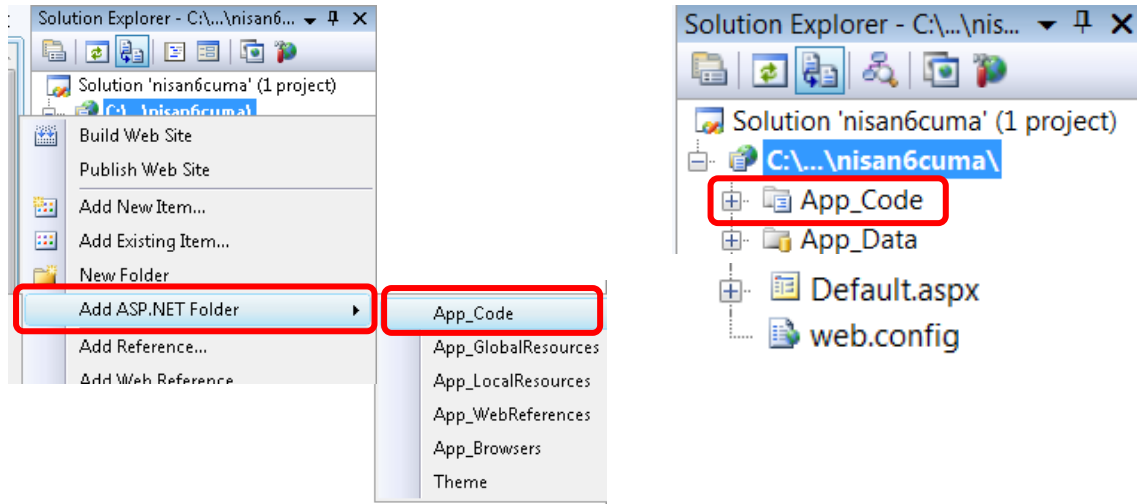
Solution Explorer - C:\...\nisan6...

Solution 'nisan6cuma' (1 project)

C:\...\nisan6cuma\

Build Web Site

Publish Web Site

Add New Item...

Add Existing Item...

New Folder

Add ASP.NET Folder

Add Reference...

Add Web Reference

App_Code

App_GlobalResources

App_LocalResources

App_WebReferences

App_Browsers

Theme

Solution Explorer - C:\...\nis...

Solution 'nisan6cuma' (1 project)

C:\...\nisan6cuma\

App_Code

App_Data

Default.aspx

web.config